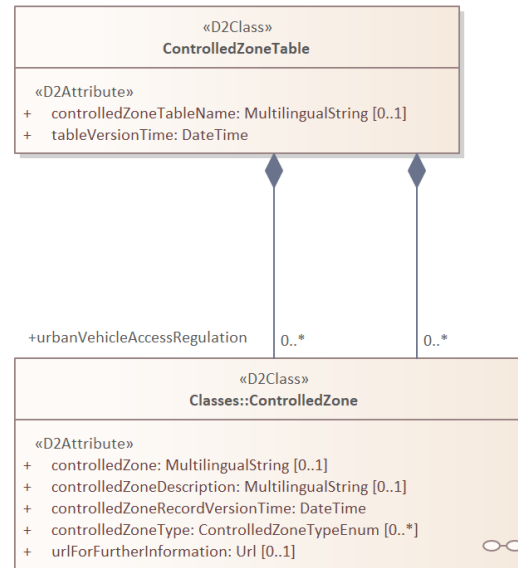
«D2Class»
ControlledZoneTable

«D2Attribute»
+ controlledZoneTableName: MultilingualString [0..1]
+ tableVersionTime: DateTime

+urbanVehicleAccessRegulation 0..* 0..*

«D2Class»
Classes::ControlledZone

«D2Attribute»
+ controlledZone: MultilingualString [0..1]
+ controlledZoneDescription: MultilingualString [0..1]
+ controlledZoneRecordVersionTime: DateTime
+ controlledZoneType: ControlledZoneTypeEnum [0..*]
+ urlForFurtherInformation: Url [0..1]